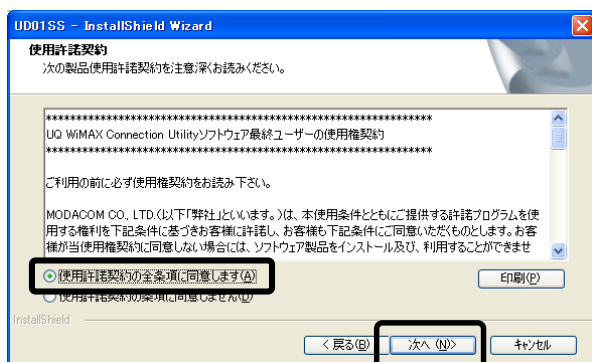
UD01SS - InstallShield Wizard

使用許諾契約

次の製品使用許諾契約を注意深くお読みください。

**************************************************************

UQ WiMAX Connection Utilityソフトウェア最終ユーザーの使用権契約

**************************************************************

ご利用の前に必ず使用権契約をお読み下さい。

MODACOM CO., LTD.(以下「弊社」といいます。)は、本使用条件とともにご提供する許諾プログラムを使用する権利を下記条件に基づきお客様に許諾し、お客様も下記条件にご同意いただくものとします。お客様が当使用権契約に同意しない場合には、ソフトウェア製品をインストール及び、利用することができませ

使用許諾契約の全条項に同意します(A)

使用許諾契約の条項に同意しません(D)

印刷(P)

InstallShield

< 戻る(B)

次へ (N)>

キャンセル